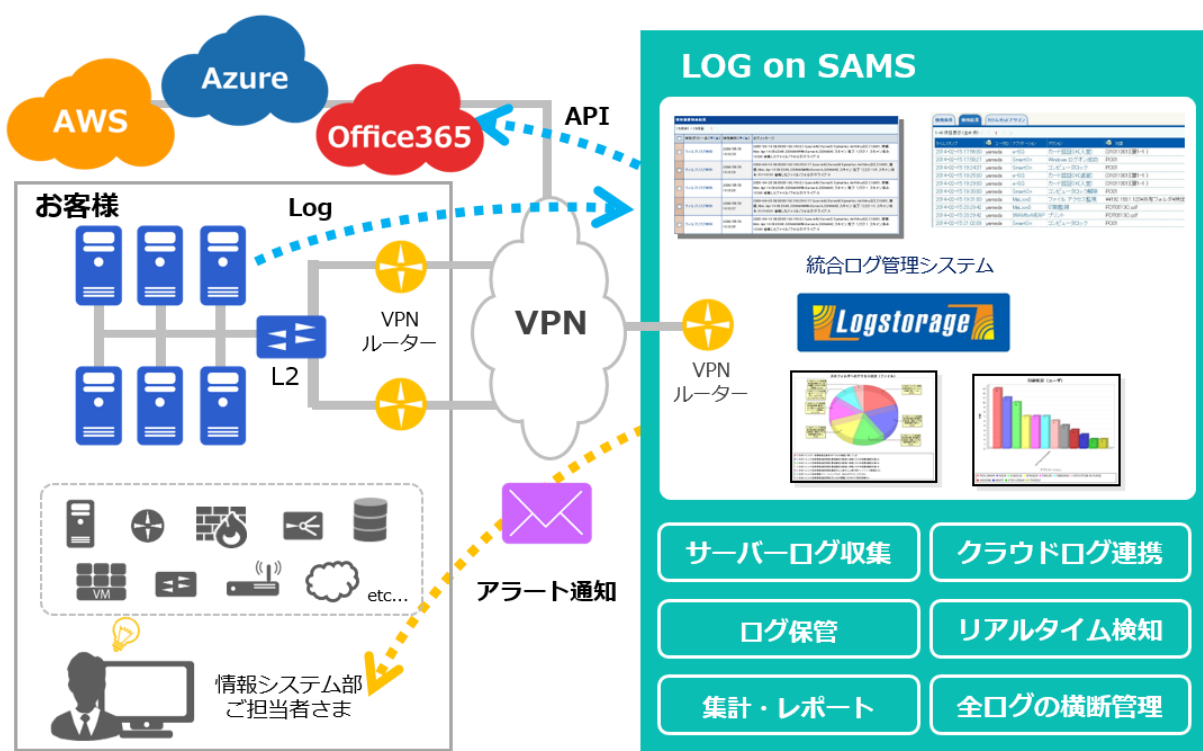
AWS

Azure

Office365

API

お客様

Log

L2

VPN
ルーター

VPN

VPN
ルーター

VM

etc...

アラート通知

情報システム部
ご担当者さま

LOG on SAMS

統合ログ管理システム

Logstorage

サーバーログ収集

クラウドログ連携

ログ保管

リアルタイム検知

集計・レポート

全ログの横断管理